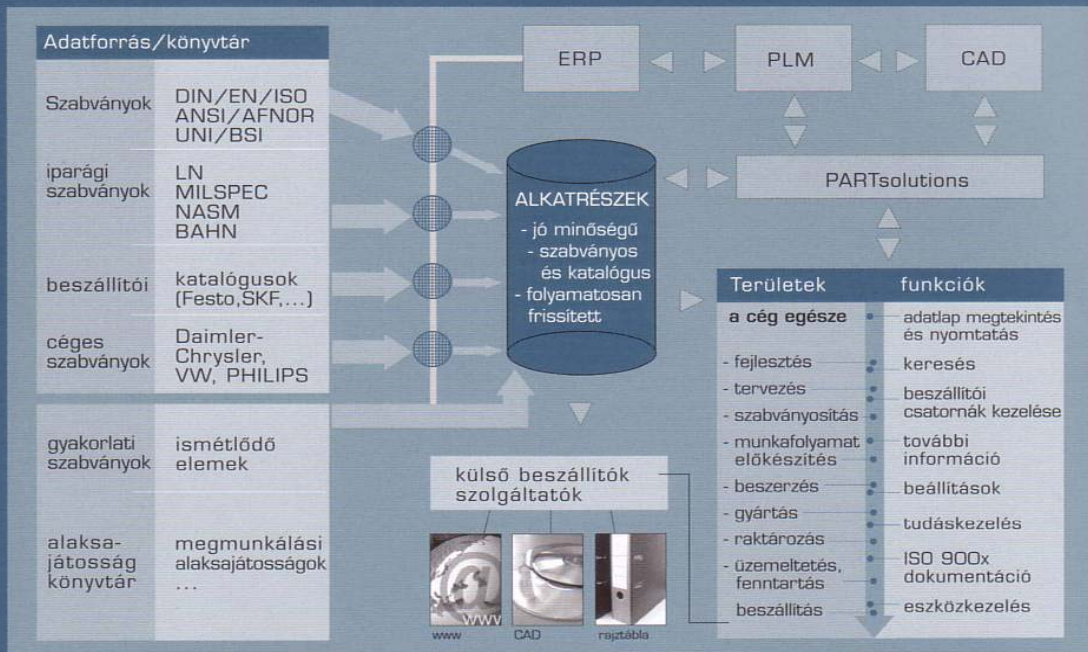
Adatforrás/könyvtár

| | |
|---|---|
| Szabványok | DIN/EN/ISO ANSI/AFNOR UNI/BSI |
| iparági szabványok | LN MILSPEC NASM BAHN |
| beszállítói | katalógusok (Festo,SKF,...) |
| céges szabványok | Daimler-Chrysler, VW, PHILIPS |
| gyakorlati szabványok | ismétlődő elemek |
| alaksajátosság könyvtár | megmunkálási alaksajátosságok ... |

ERP

PLM

CAD

PARTsolutions

ALKATRÉSZEK
- jó minőségű
- szabványos és katalógus
- folyamatosan frissített

külső beszállítók szolgáltatók

www

CAD

rajztábla

| Területek | funkciók |
|---|---|
| a cég egésze | adatlap megtekintés és nyomtatás |
| - fejlesztés | keresés |
| - tervezés | beszállítói csatornák kezelése |
| - szabványosítás | |
| - munkafolyamat előkészítés | további információ |
| - beszerzés | beállítások |
| - gyártás | tudáskezelés |
| - raktározás | |
| - üzemeltetés, fenntartás | ISO 900x dokumentáció |
| beszállítás | eszközkezelés |